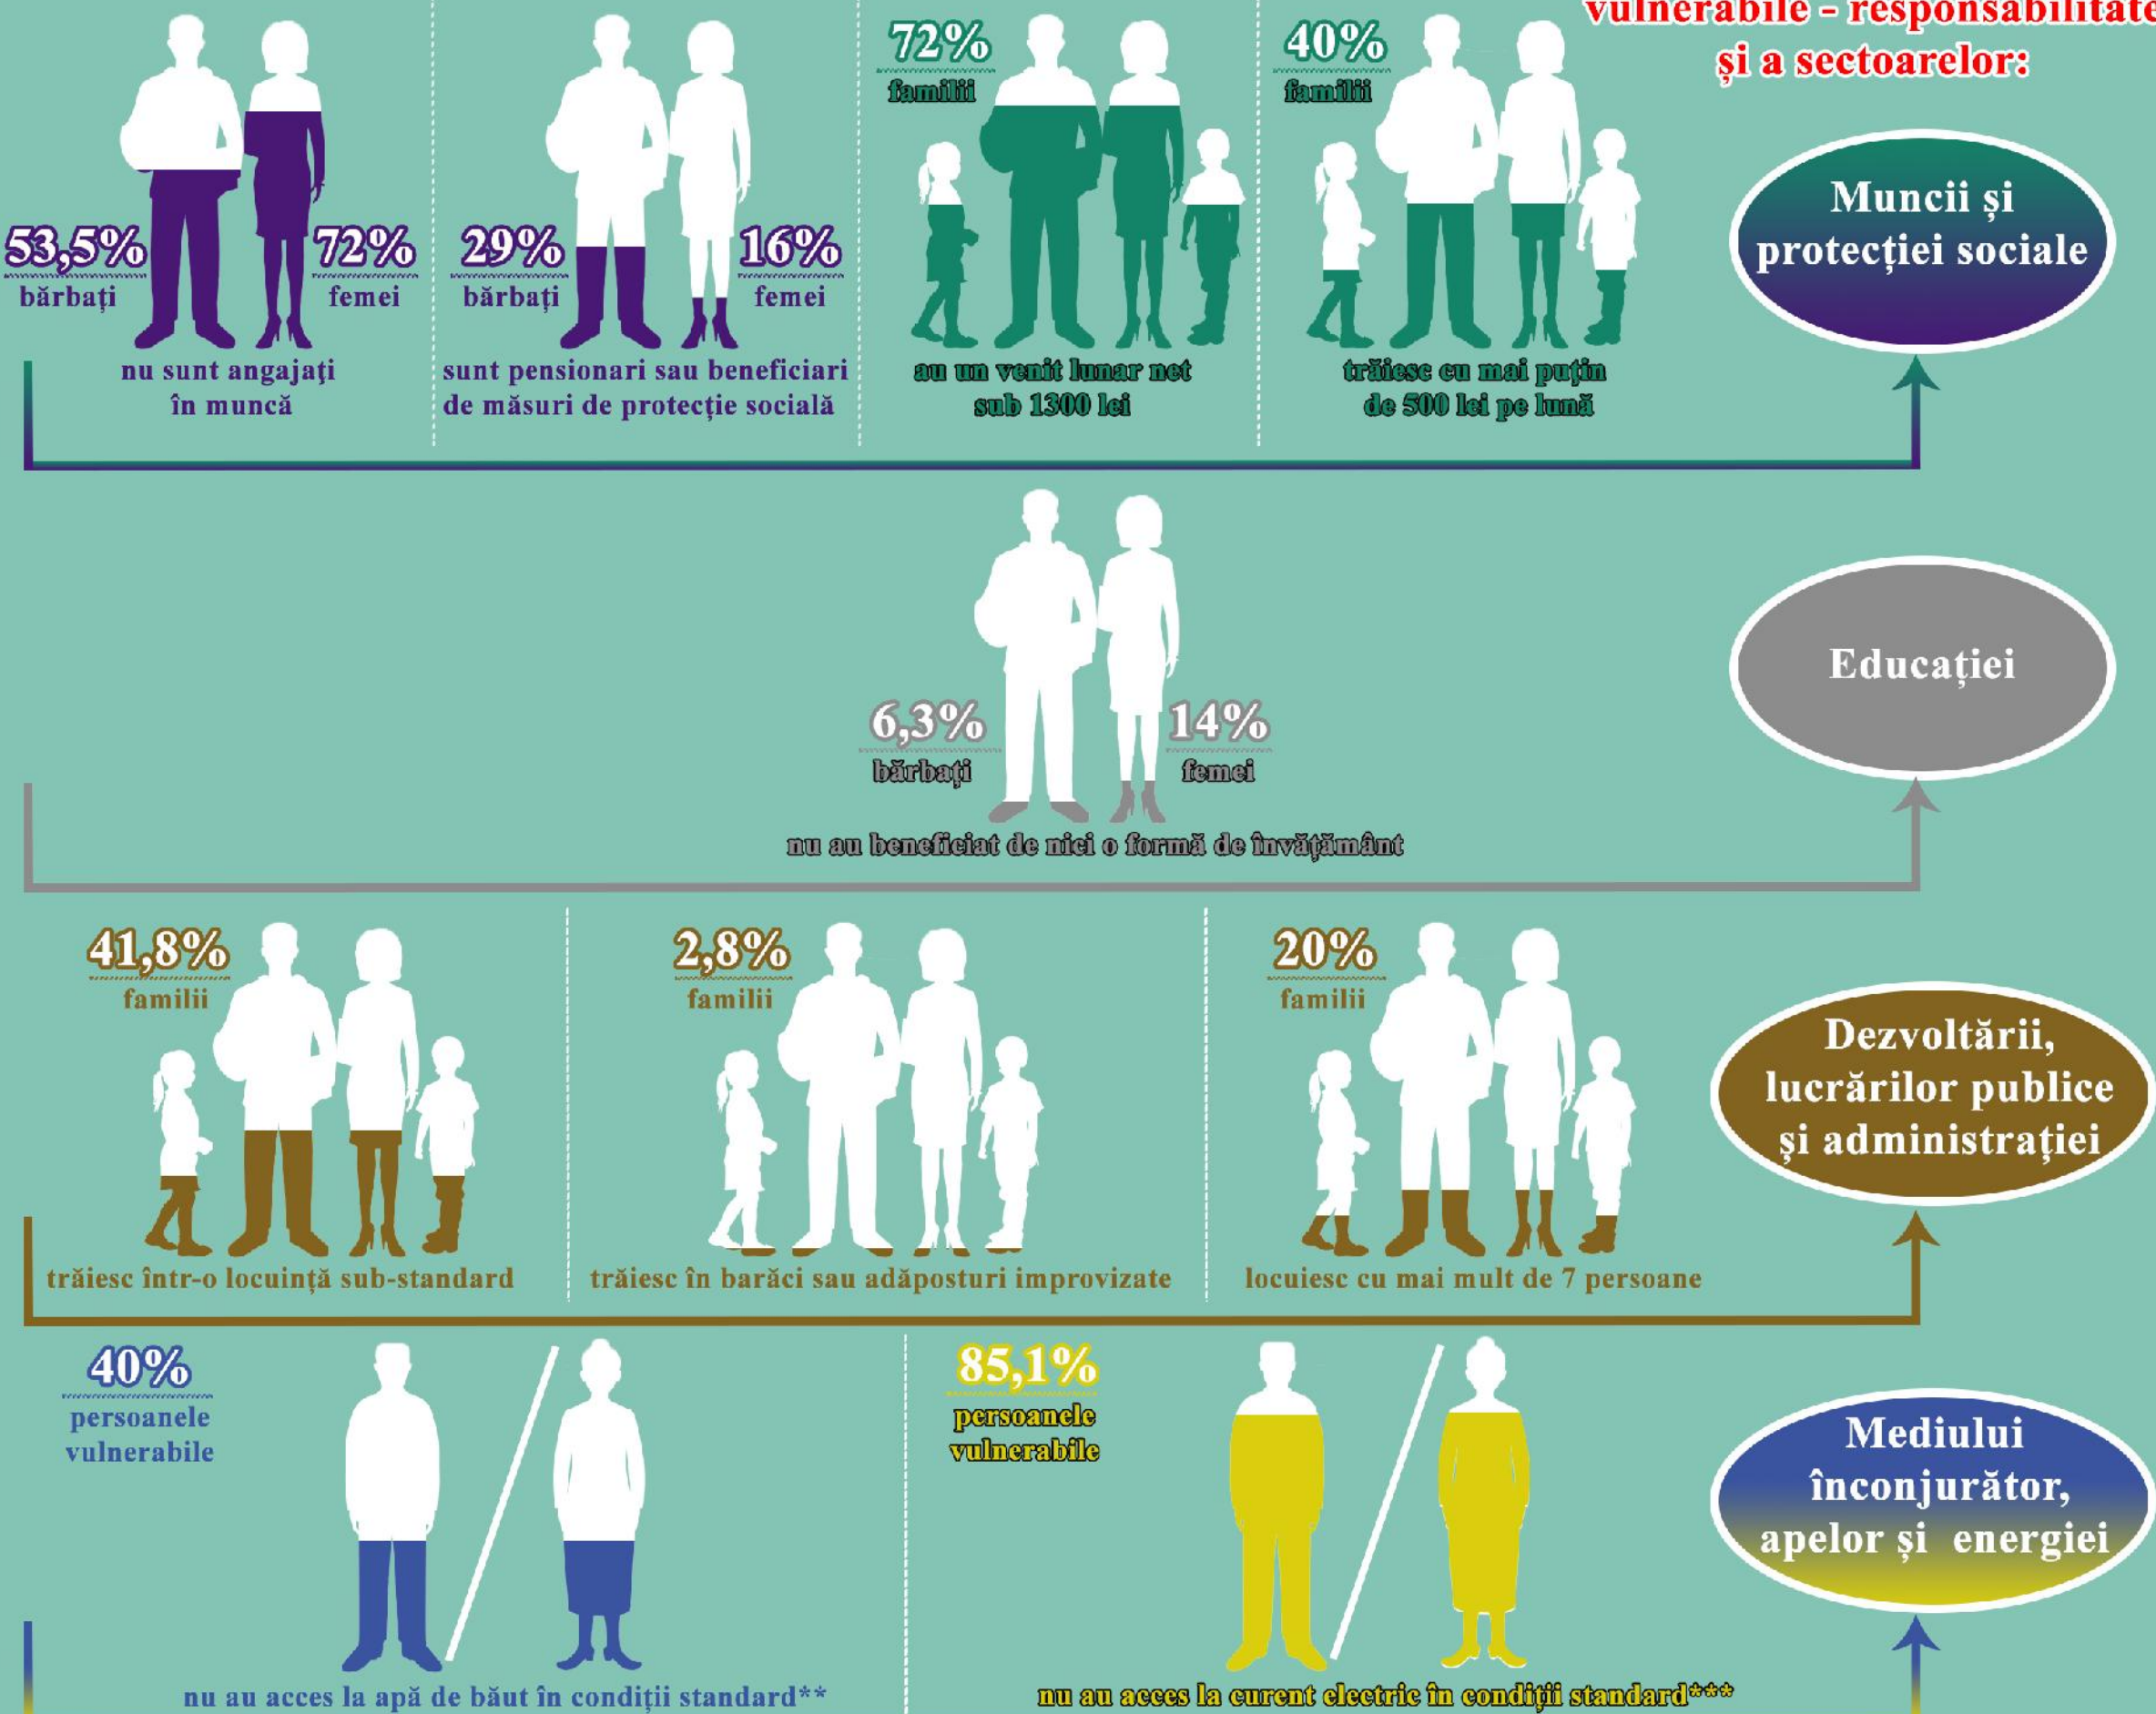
vulnerabile - responsabilitate
şi a sectoarelor:

53,5% bărbaţi
72% femei
nu sunt angajaţi în muncă

29% bărbaţi
16% femei
sunt pensionari sau beneficiari de măsuri de protecţie socială

72% familii
au un venit lunar net sub 1300 lei

40% familii
trăiesc cu mai puţin de 500 lei pe lună

Muncii şi protecţiei sociale

6,3% bărbaţi
14% femei
nu au beneficiat de nici o formă de învăţământ

Educaţiei

41,8% familii
trăiesc într-o locuinţă sub-standard

2,8% familii
trăiesc în barăci sau adăposturi improvizate

20% familii
locuiesc cu mai mult de 7 persoane

Dezvoltării, lucrărilor publice şi administraţiei

40% persoanele vulnerabile
nu au acces la apă de băut în condiţii standard**

85,1% persoanele vulnerabile
nu au acces la curent electric în condiţii standard***

Mediului înconjurător, apelor şi energiei